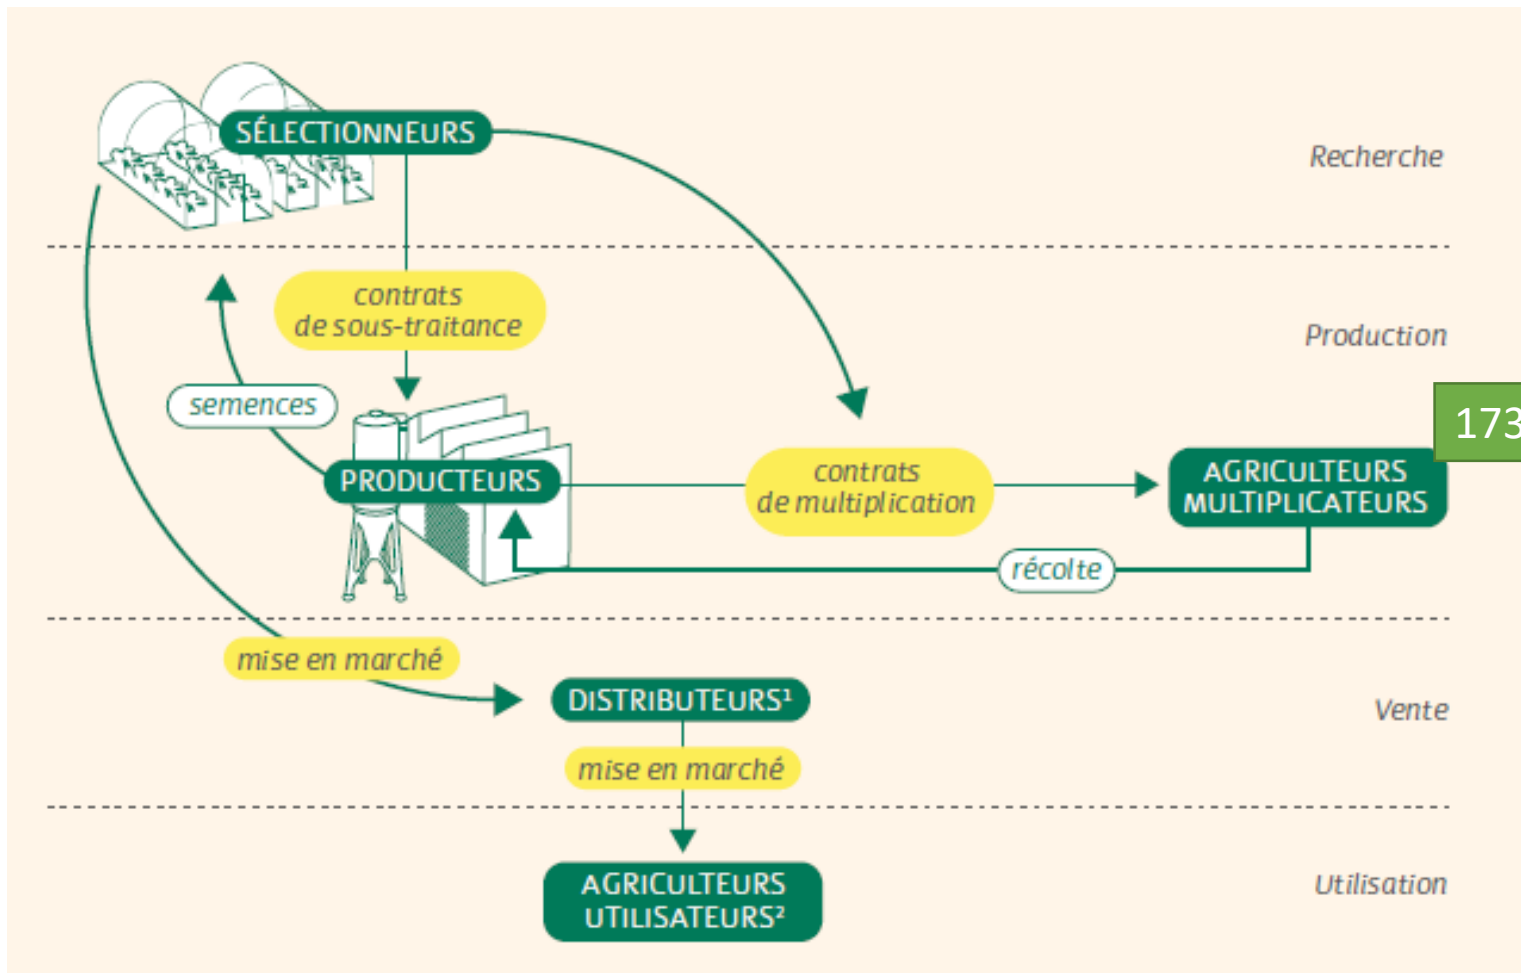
SÉLECTIONNEURS

Recherche

contrats de sous-traitance

Production

semences

173

PRODUCTEURS

contrats de multiplication

AGRICULTEURS MULTIPLICATEURS

récolte

mise en marché

DISTRIBUTEURS¹

Vente

mise en marché

AGRICULTEURS UTILISATEURS²

Utilisation